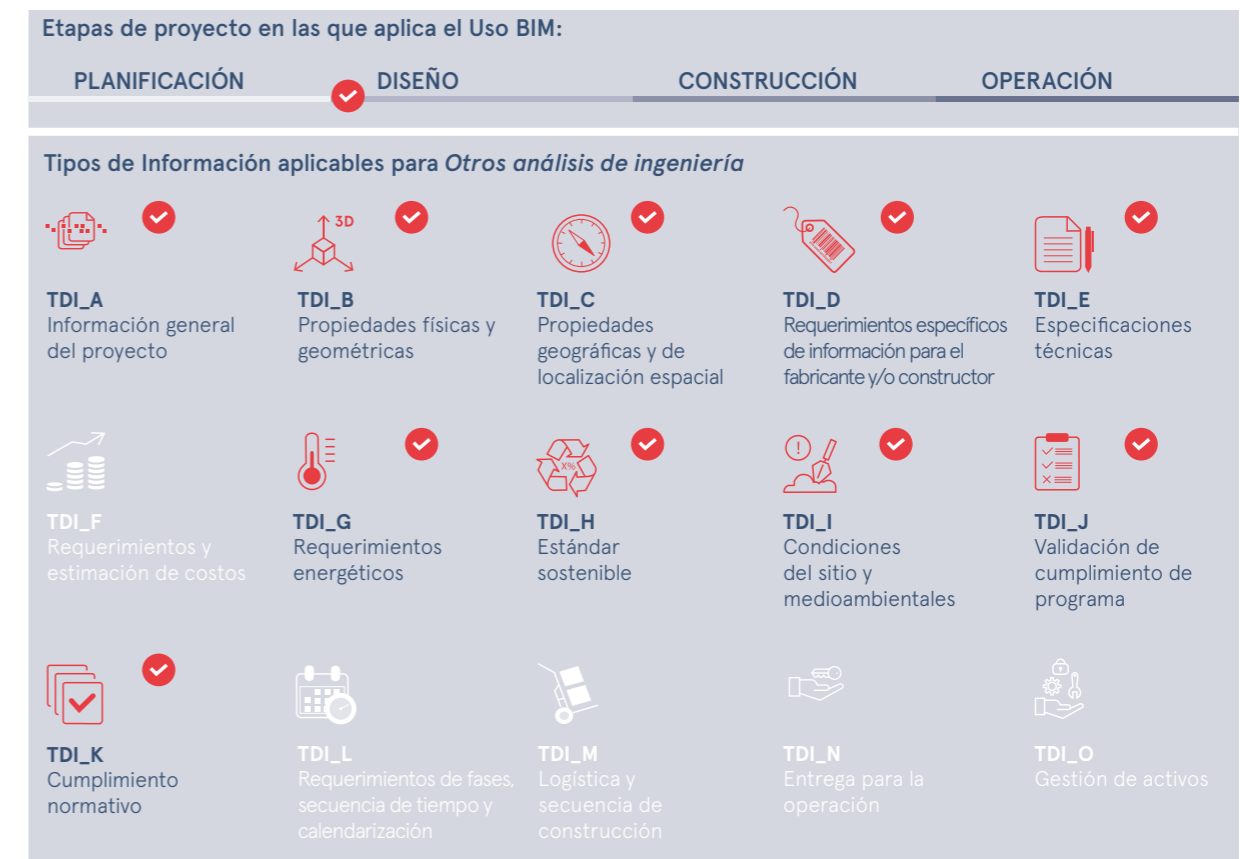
Etapas de proyecto en las que aplica el Uso BIM:

PLANIFICACIÓN DISEÑO CONSTRUCCIÓN OPERACIÓN

Tipos de Información aplicables para Otros análisis de ingeniería

TDI_A
Información general del proyecto

3D
TDI_B
Propiedades físicas y geométricas

TDI_C
Propiedades geográficas y de localización espacial

TDI_D
Requerimientos específicos de información para el fabricante y/o constructor

TDI_E
Especificaciones técnicas

TDI_F
Requerimientos y estimación de costos

TDI_G
Requerimientos energéticos

X%
TDI_H
Estándar sostenible

TDI_I
Condiciones del sitio y medioambientales

TDI_J
Validación de cumplimiento de programa

TDI_K
Cumplimiento normativo

TDI_L
Requerimientos de fases, secuencia de tiempo y calendarización

TDI_M
Logística y secuencia de construcción

TDI_N
Entrega para la operación

TDI_O
Gestión de activos